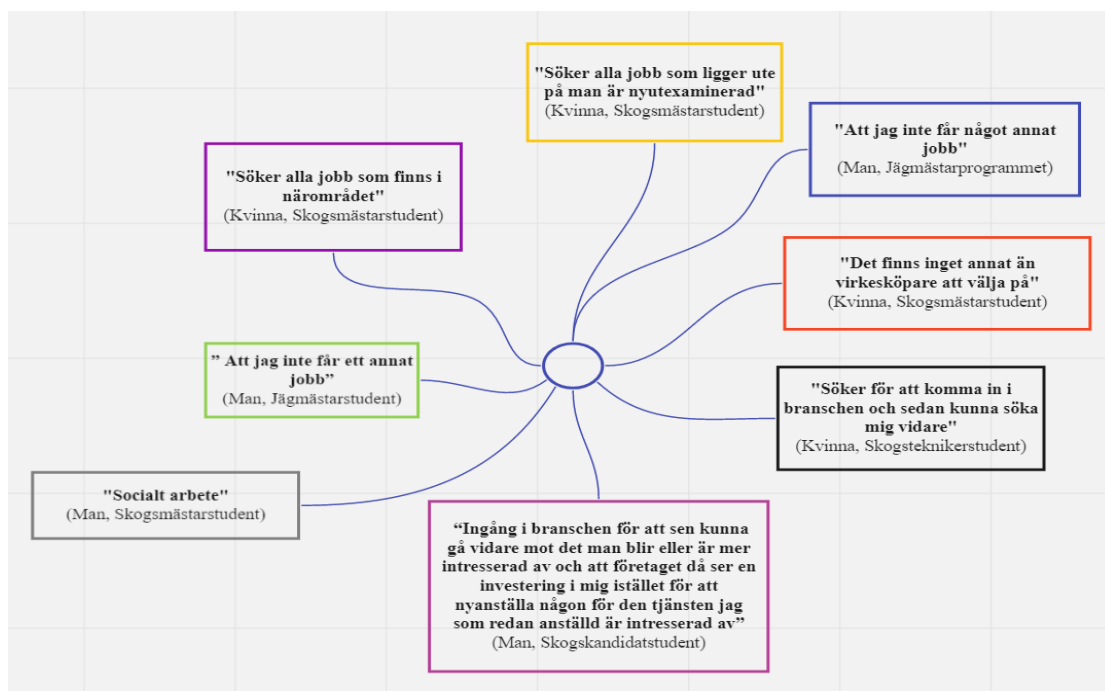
"Söker alla jobb som ligger ute på man är nyutexaminerad"
(Kvinna, Skogsmästarstudent)

"Söker alla jobb som finns i närområdet"
(Kvinna, Skogsmästarstudent)

"Att jag inte får något annat jobb"
(Man, Jägmästarprogrammet)

"Det finns inget annat än virkesköpare att välja på"
(Kvinna, Skogsmästarstudent)

" Att jag inte får ett annat jobb"
(Man, Jägmästarstudent)

"Söker för att komma in i branschen och sedan kunna söka mig vidare"
(Kvinna, Skogsteknikerstudent)

"Socialt arbete"
(Man, Skogsmästarstudent)

"Ingång i branschen för att sen kunna gå vidare mot det man blir eller är mer intresserad av och att företaget då ser en investering i mig istället för att nyanställa någon för den tjänsten jag som redan anställd är intresserad av"
(Man, Skogskandidatstudent)